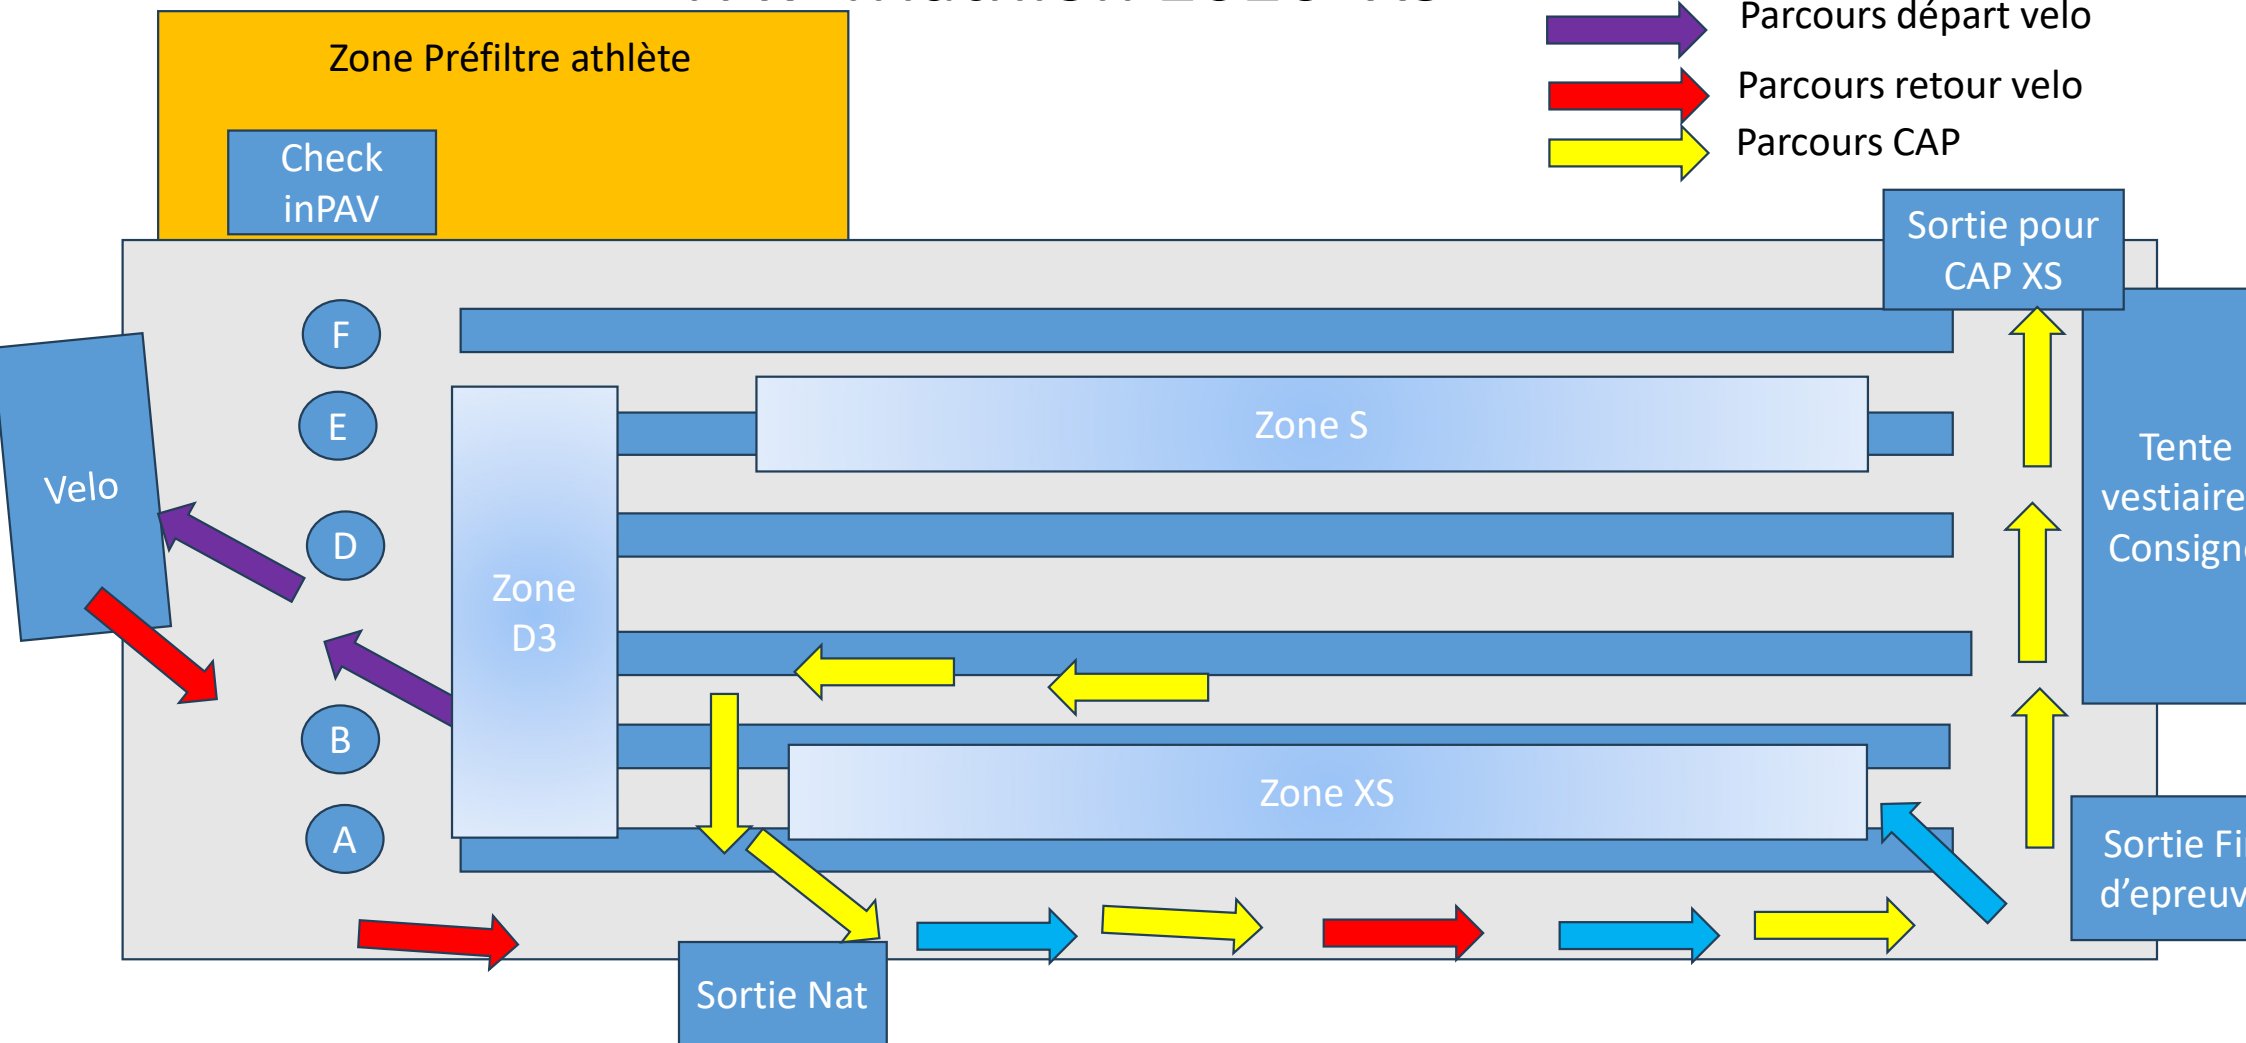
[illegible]

Parcours départ velo

Parcours retour velo

Parcours CAP

Zone Préfiltre athlète

Check inPAV

Sortie pour CAP XS

F

E

D

B

A

Velo

Zone D3

Zone S

Zone XS

Tente vestiaire Consign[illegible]

Sortie Fi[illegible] d'epreuv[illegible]

Sortie Nat